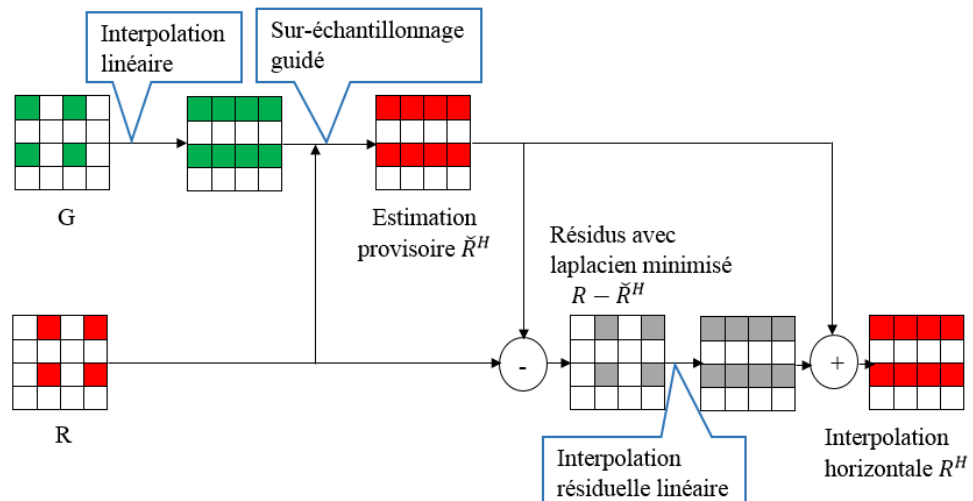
Interpolation linéaire

Sur-échantillonnage guidé

G

Estimation provisoire $\check{R}^H$

Résidus avec laplacien minimisé

$R - \check{R}^H$

R

-

+

Interpolation résiduelle linéaire

Interpolation horizontale $R^H$